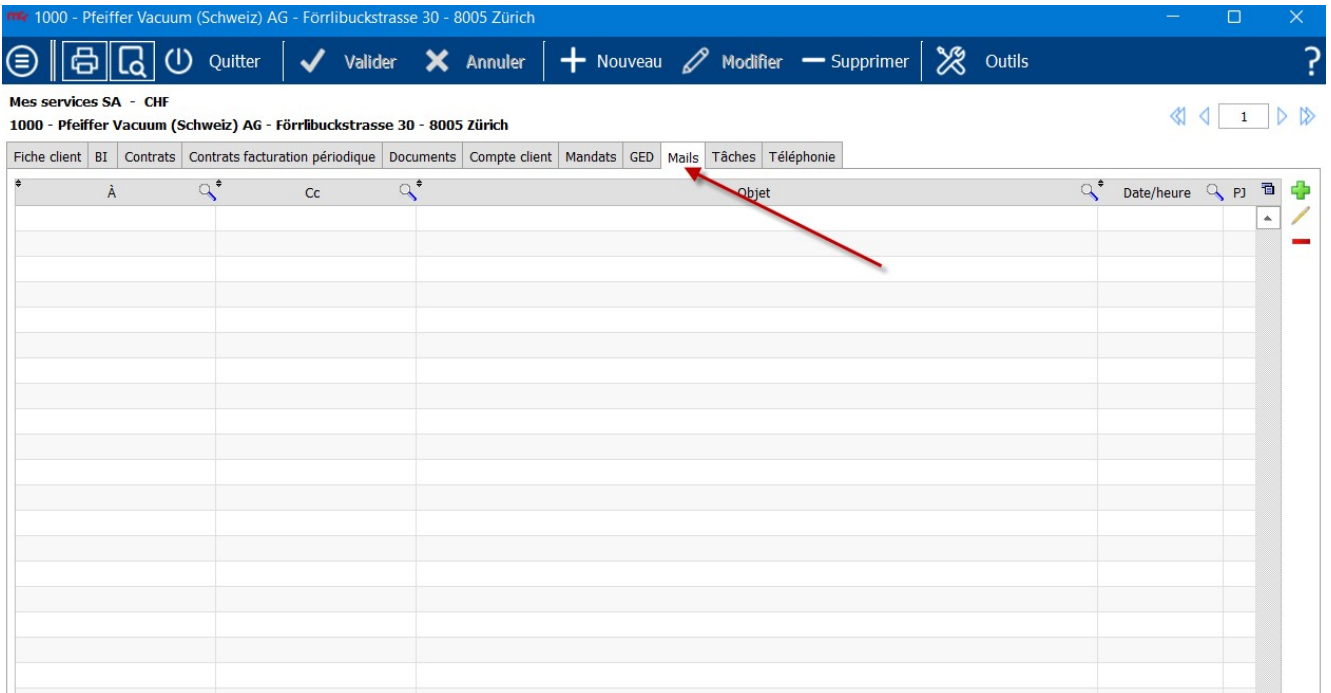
1000 - Pfeiffer Vacuum (Schweiz) AG - Förrlibuckstrasse 30 - 8005 Zürich

Quitter Valider Annuler Nouveau Modifier Supprimer Outils ?

Mes services SA - CHF
1000 - Pfeiffer Vacuum (Schweiz) AG - Förrlibuckstrasse 30 - 8005 Zürich

1

Fiche client | BI | Contrats | Contrats facturation périodique | Documents | Compte client | Mandats | GED | Mails | Tâches | Téléphonie

| À | Cc | Objet | Date/heure | PJ |
|---|---|---|---|---|